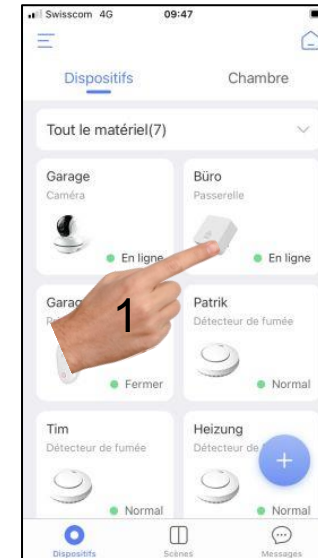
Swisscom 4G 09:47

Dispositifs

Chambre

Tout le matériel(7)

Garage
Caméra
En ligne

Büro
Passerelle
En ligne

Garag
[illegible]
Fermer

1

Patrik
Détecteur de fumée
Normal

Tim
Détecteur de fumée
Normal

Heizung
Détecteur de
Normal

+

Dispositifs

Scènes

Messages